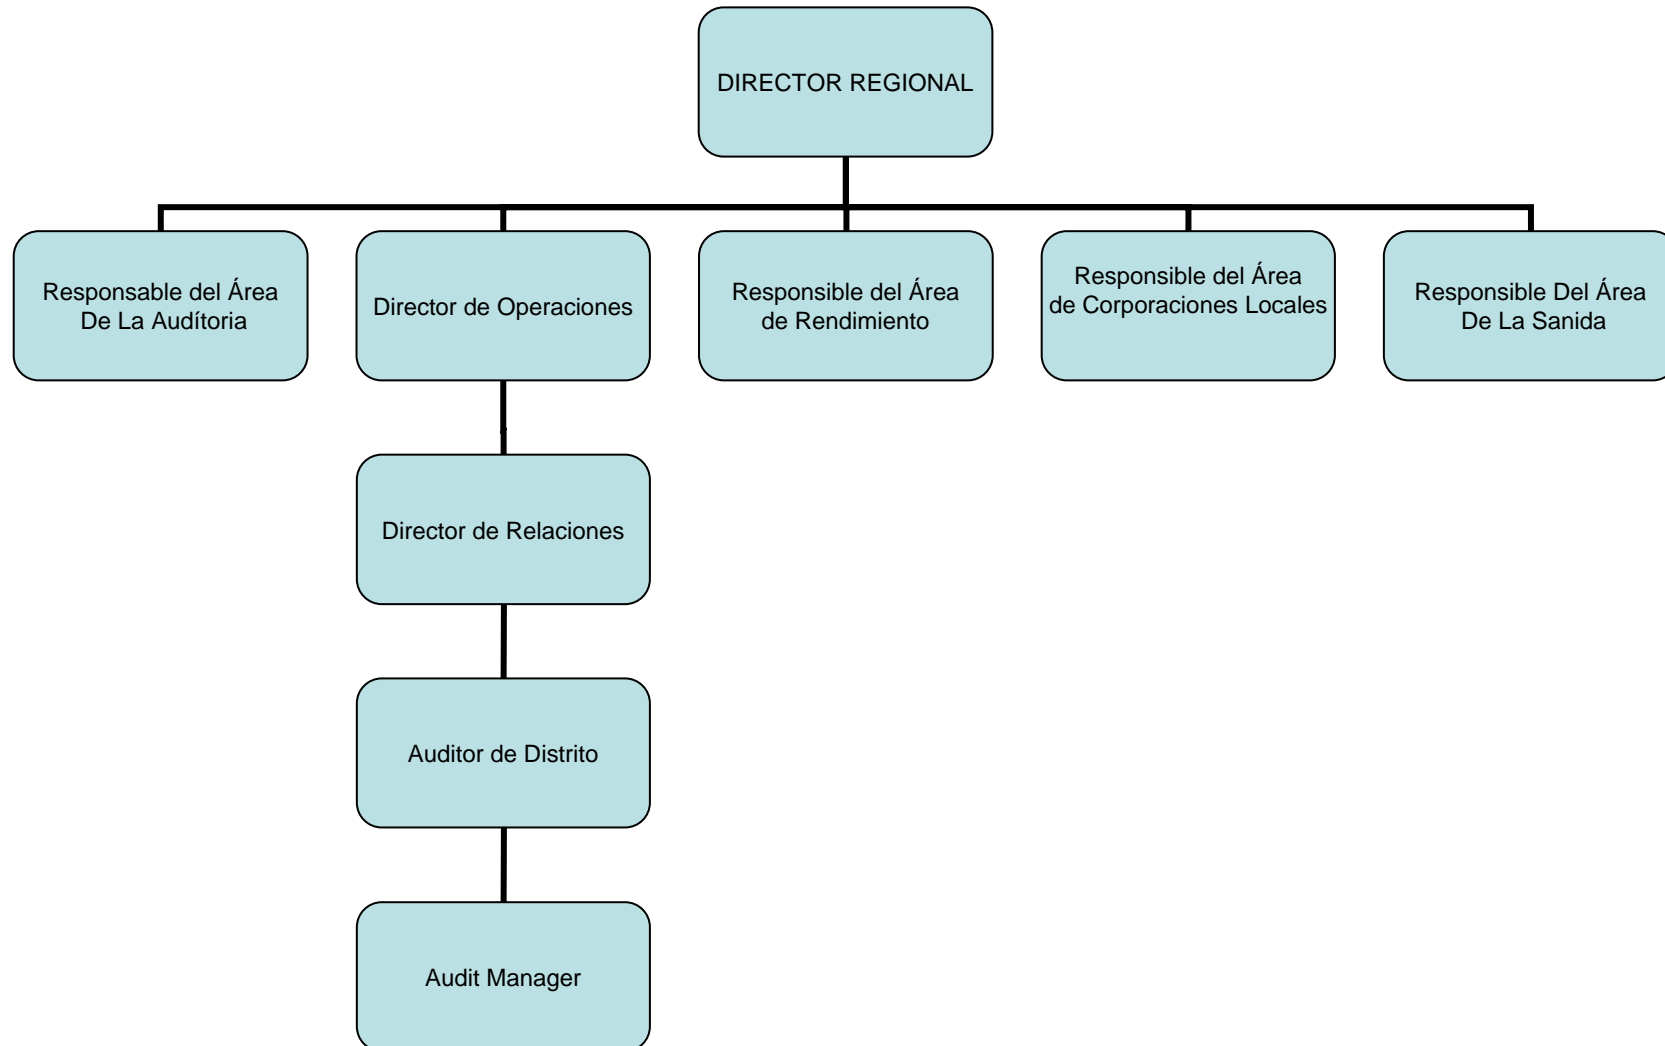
DIRECTOR REGIONAL

Responsable del Área De La Audítoria

Director de Operaciones

Responsible del Área de Rendimiento

Responsible del Área de Corporaciones Locales

Responsible Del Área De La Sanida

Director de Relaciones

Auditor de Distrito

Audit Manager